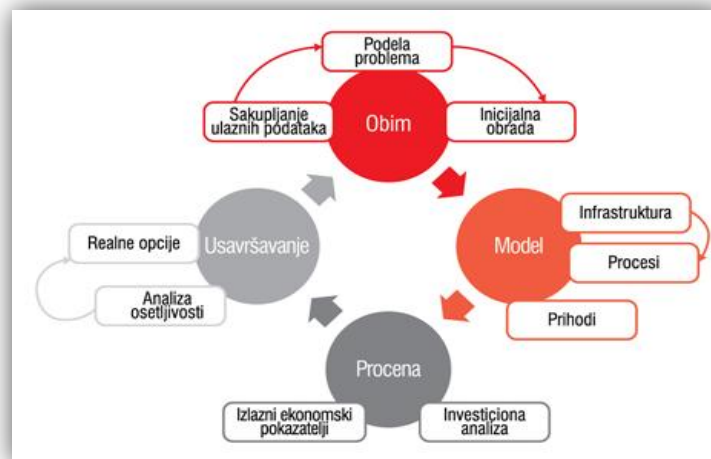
Podela problema

Sakupljanje ulaznih podataka

Obim

Inicijalna obrada

Infrastruktura

Model

Procesi

Prihodi

Realne opcije

Usavršavanje

Analiza osetljivosti

Procena

Izlazni ekonomski pokazatelji

Investiciona analiza